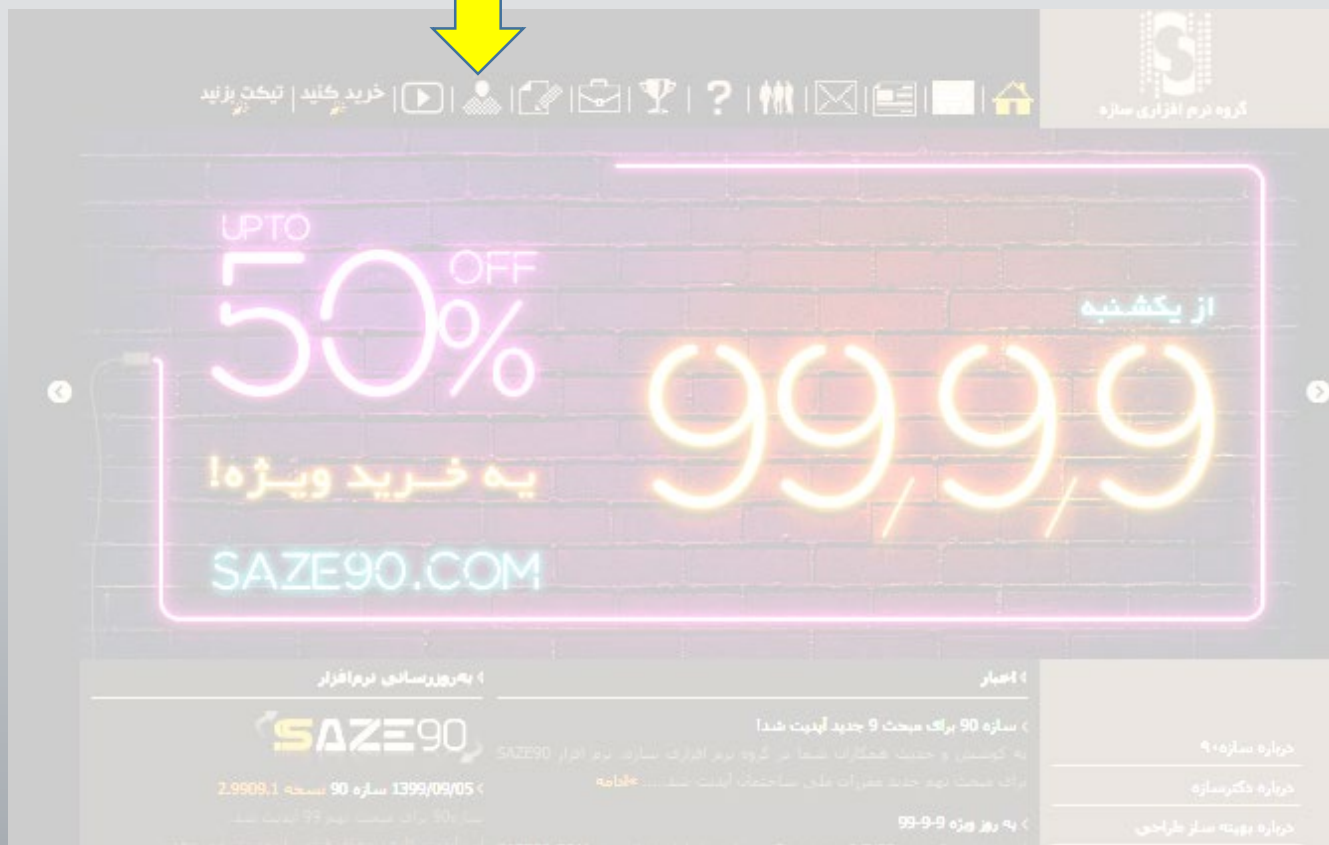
گروه نرم افزاری سازه

خرید کنید | تیکت بزنید

UPTO
50% OFF
یه خرید ویژه!
SAZE90.COM

از یکشنبه
99,9,9

اخبار

سازه 90 برای مبحث 9 جدید آپدیت شد!
به کوشش و حمایت همکاران شما در گروه نرم افزاری سازه، نرم افزار SAZE90 برای مبحث نهم جدید مقررات ملی ساختمان آپدیت شد... ادامه

یه روز ویژه 9-9-99

به‌روزرسانی نرم‌افزار

SAZE90

1399/09/05 سازه 90 نسخه 2.9909.1
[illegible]

درباره سازه۹۰
درباره دکترسازه
درباره بهینه ساز طراحی